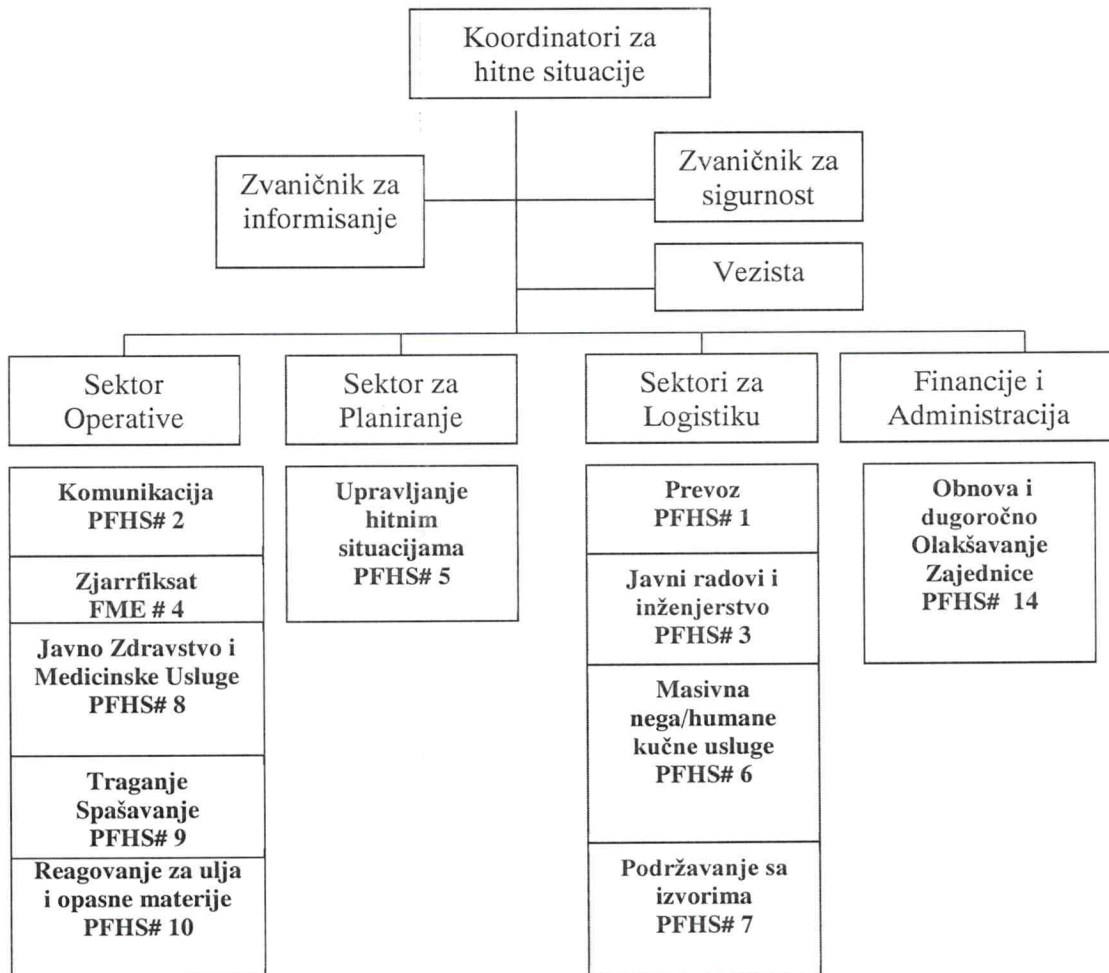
Koordinatori za hitne situacije

Zvaničnik za informisanje

Zvaničnik za sigurnost

Vezista

Sektor Operative

Komunikacija PFHS# 2

Zjarrfiksat FME # 4

Javno Zdravstvo i Medicinske Usluge PFHS# 8

Traganje Spašavanje PFHS# 9

Reagovanje za ulja i opasne materije PFHS# 10

Sektor za Planiranje

Upravljanje hitnim situacijama PFHS# 5

Sektori za Logistiku

Prevoz PFHS# 1

Javni radovi i inženjerstvo PFHS# 3

Masivna nega/humane kučne usluge PFHS# 6

Podržavanje sa izvorima PFHS# 7

Financije i Administracija

Obnova i dugoročno Olakšavanje Zajednice PFHS# 14